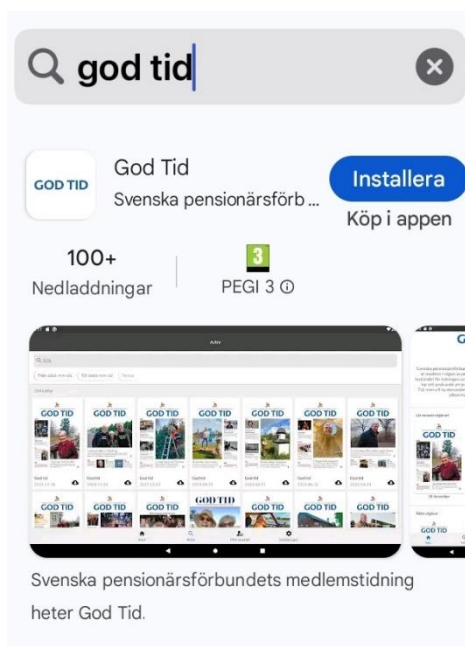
god tid

GOD TID

God Tid

Svenska pensionärsförb ...

Installera

Köp i appen

100+

Nedladdningar

3

PEGI 3 ⓘ

Arkiv

GOD TID

GOD TID

GOD TID

GOD TID

GOD TID

GOD TID

GOD TID

GOD TID

GOD TID

GOD TID

GOD TID

GOD TID

GOD TID

GOD TID

GOD TID

GOD TID

GOD TID

Svenska pensionärsförbundets medlemstidning heter God Tid.